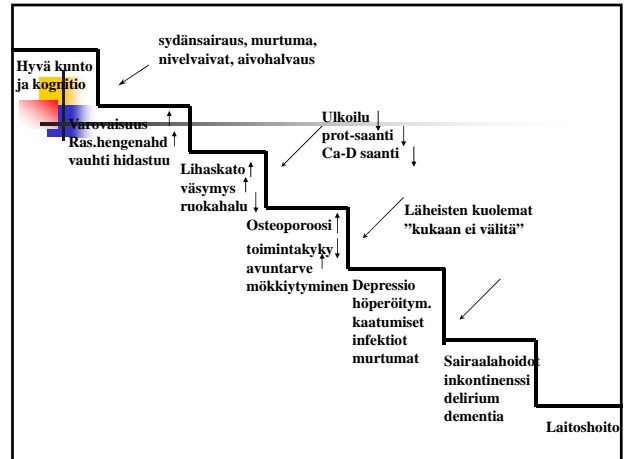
Hyvä kunto ja kognitio

sydänsairaus, murtuma, nivelvaivat, aivohalvaus

Varovaisuus
Ras.hengenahd ↑
vauhti hidastuu

Ulkoilu ↓
prot-saanti ↓
Ca-D saanti ↓

Lihaskato ↑
väsymys ↑
ruokahalu ↓

Osteoporoosi ↑
toimintakyky ↓
avuntarve ↑
mökkiytyminen

Läheisten kuolemat
"kukaan ei välitä"

Depressio
höperöitym.
kaatumiset
infektiot
murtumat

Sairaalahoidot
inkontinenssi
delirium
dementia

Laitoshoito